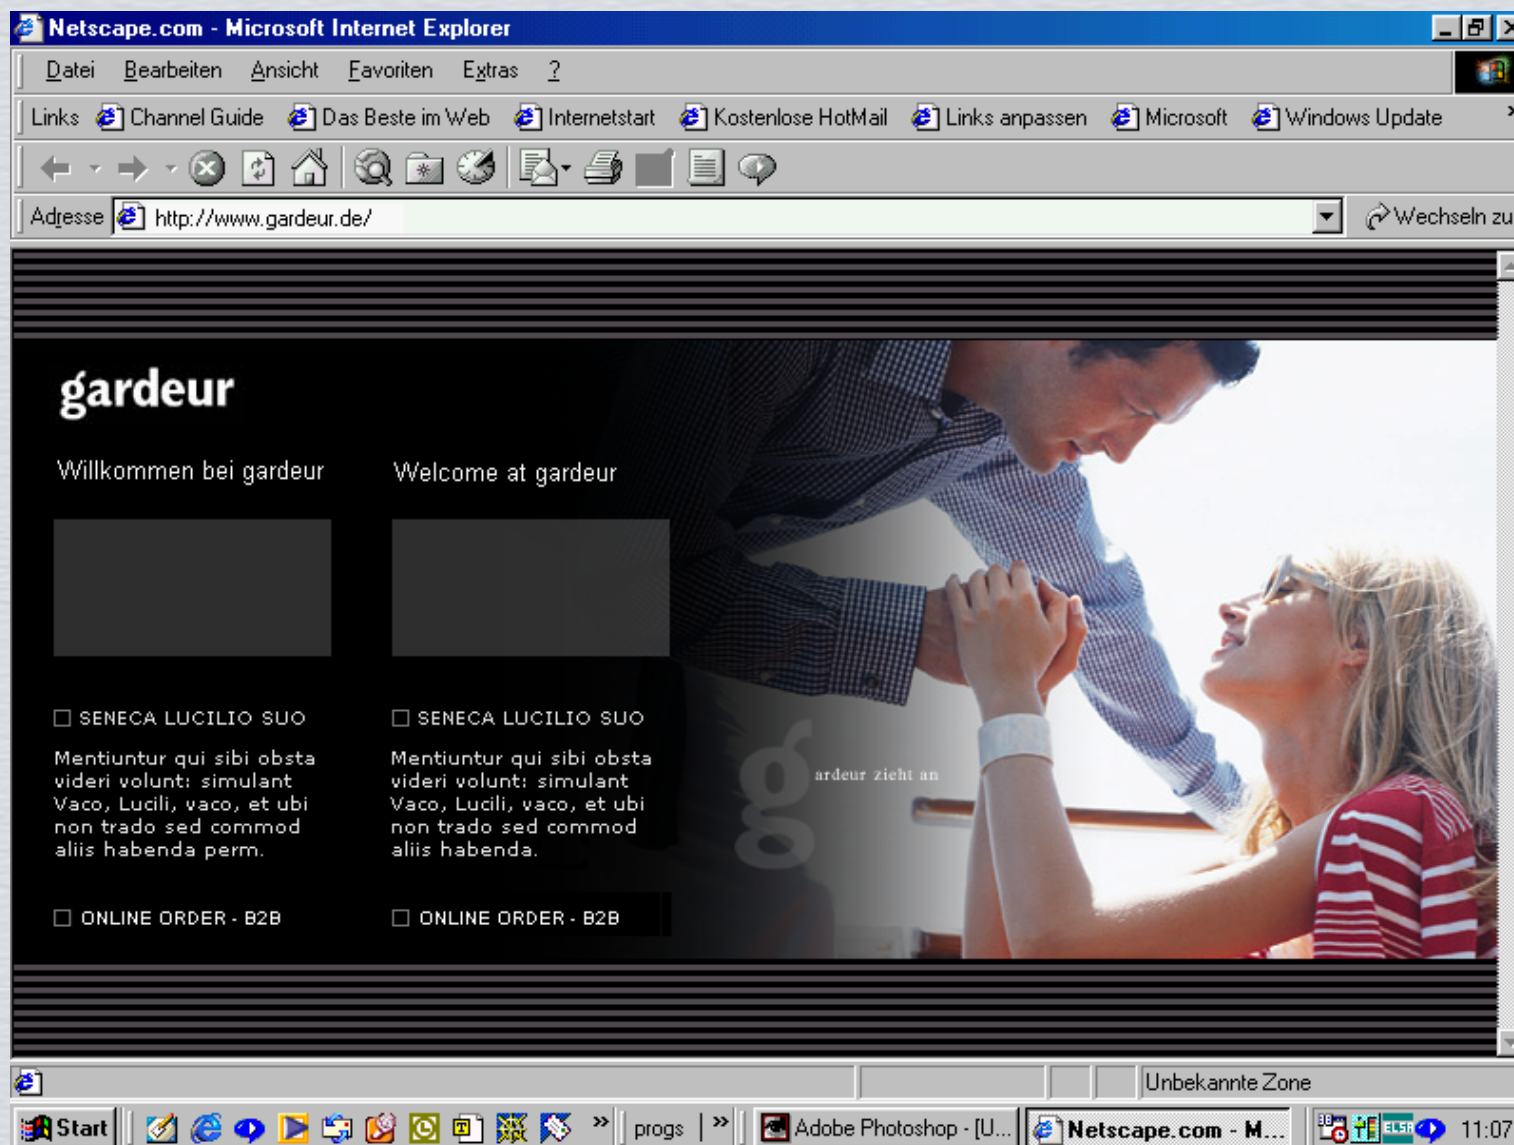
Netscape.com - Microsoft Internet Explorer

Datei Bearbeiten Ansicht Favoriten Extras ?

Links Channel Guide Das Beste im Web Internetstart Kostenlose HotMail Links anpassen Microsoft Windows Update

Adresse http://www.gardeur.de/ Wechseln zu

gardeur

Willkommen bei gardeur

Welcome at gardeur

SENECA LUCILIO SUO

Mentiuntur qui sibi obsta videri volunt: simulant Vaco, Lucili, vaco, et ubi non trado sed commod aliis habenda perm.

SENECA LUCILIO SUO

Mentiuntur qui sibi obsta videri volunt: simulant Vaco, Lucili, vaco, et ubi non trado sed commod aliis habenda.

g ardeur zieht an

ONLINE ORDER - B2B

ONLINE ORDER - B2B

Unbekannte Zone

Start progs Adobe Photoshop - [U... Netscape.com - M... 11:07